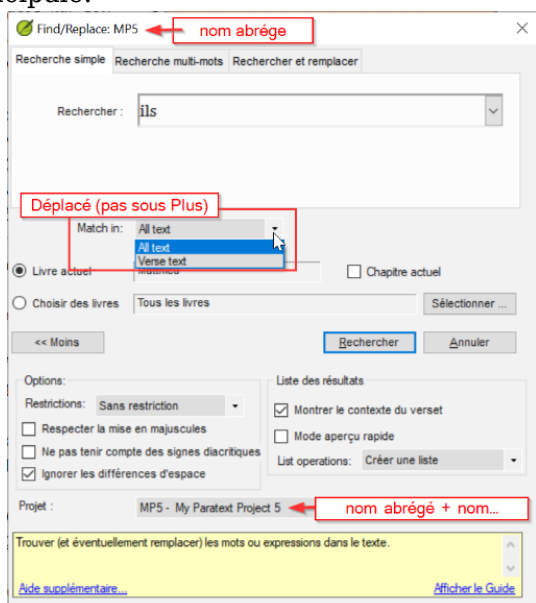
Find/Replace: MP5
nom abrége
Recherche simple | Recherche multi-mots | Rechercher et remplacer
Rechercher : ils
Déplacé (pas sous Plus)
Match in: All text
All text
Verse text
Livre actuel Matthieu
Chapitre actuel
Choisir des livres Tous les livres
Sélectionner ...
<< Moins
Rechercher
Annuler
Options:
Restrictions: Sans restriction
Respecter la mise en majuscules
Ne pas tenir compte des signes diacritiques
Ignorer les différences d'espace
Liste des résultats
Montrer le contexte du verset
Mode aperçu rapide
List operations: Créer une liste
Projet : MP5 - My Paratext Project 5
nom abrégé + nom...
Trouver (et éventuellement remplacer) les mots ou expressions dans le texte.
Aide supplémentaire...
Afficher le Guide